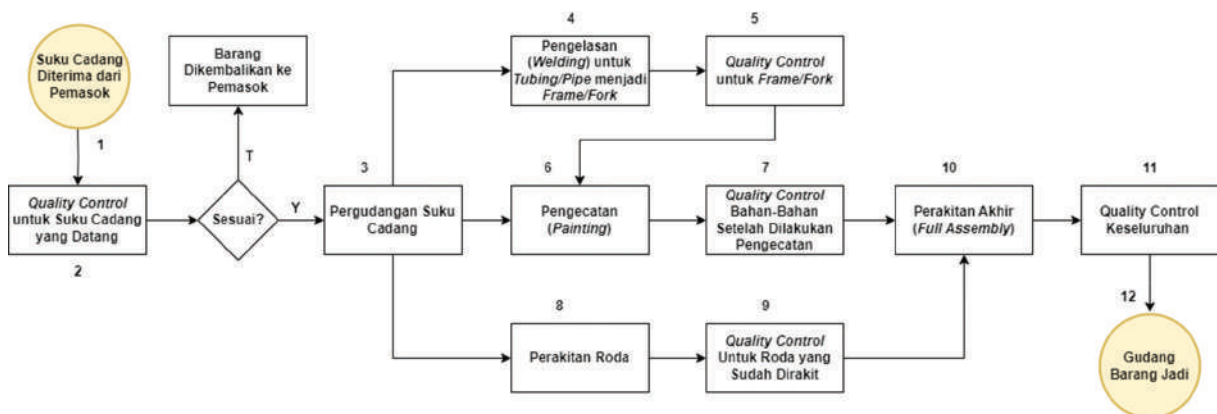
Suku Cadang Diterima dari Pemasok

1

Quality Control untuk Suku Cadang yang Datang

2

Barang Dikembalikan ke Pemasok

T

Sesuai?

Y

3

Pergudangan Suku Cadang

4

Pengelasan (Welding) untuk Tubing/Pipe menjadi Frame/Fork

5

Quality Control untuk Frame/Fork

6

Pengecatan (Painting)

7

Quality Control Bahan-Bahan Setelah Dilakukan Pengecatan

8

Perakitan Roda

9

Quality Control Untuk Roda yang Sudah Dirakit

10

Perakitan Akhir (Full Assembly)

11

Quality Control Keseluruhan

12

Gudang Barang Jadi